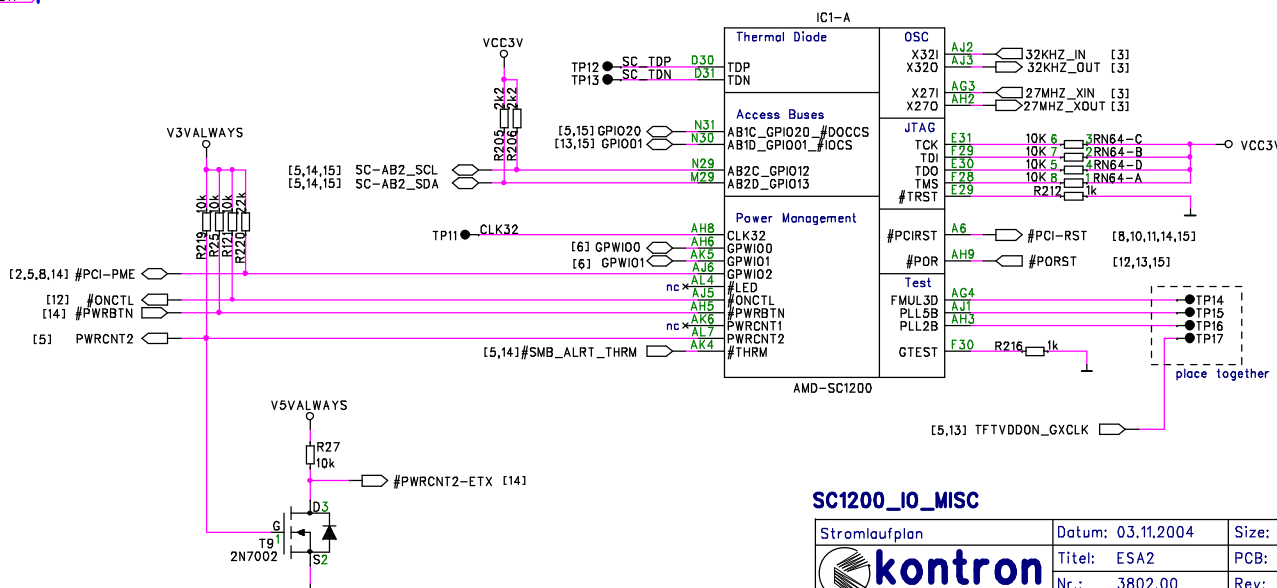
IC1-A

Thermal Diode

TP12 SC_TDP D30 TDP
TP13 SC_TDN D31 TDN

OSC
X32I AJ2 32KHZ_IN [3]
X32O AJ3 32KHZ_OUT [3]
X27I AG3 27MHZ_XIN [3]
X27O AH2 27MHZ_XOUT [3]

VCC3V

2k2 2k2
R205 R206

Access Buses
[5,15] GPIO20 N31 AB1C_GPIO20_#DOCCS
[13,15] GPIO01 N30 AB1D_GPIO01_#IOCS
[5,14,15] SC-AB2_SCL N29 AB2C_GPIO12
[5,14,15] SC-AB2_SDA M29 AB2D_GPIO13

JTAG
TCK E31 10K 6 3 RN64-C
TDI F29 10K 7 2 RN64-B
TDO E30 10K 5 4 RN64-D
TMS F28 10K 8 1 RN64-A
#TRST E29 R212 1k

VCC3V

V3VALWAYS

10k 10k 10k 22k
R219 R25 R121 R220

Power Management
TP11 CLK32 AH8 CLK32
[6] GPWIO0 AH6 GPWIO0
[6] GPWIO1 AK5 GPWIO1
[2,5,8,14] #PCI-PME AJ6 GPWIO2
nc AL4 #LED
[12] #ONCTL AJ5 #ONCTL
[14] #PWRBTN AH5 #PWRBTN
nc AK6 PWRCNT1
[5] PWRCNT2 AL7 PWRCNT2
[5,14]#SMB_ALRT_THRM AK4 #THRM

#PCIRST A6 #PCI-RST [8,10,11,14,15]
#POR AH9 #PORST [12,13,15]

Test
FMUL3D AG4 TP14
PLL5B AJ1 TP15
PLL2B AH3 TP16
TP17
GTEST F30 R216 1k

place together

AMD-SC1200

[5,13] TFTVDDON_GXCLK

V5VALWAYS

R27
10k

#PWRCNT2-ETX [14]

D3
G
T9 1
2N7002
S2

SC1200_IO_MISC

| Stromlaufplan | Datum: 03.11.2004 | Size: |
|---|---|---|
| kontron | Titel: ESA2 | PCB: |
| | Nr.: 3802.00 | Rev: |